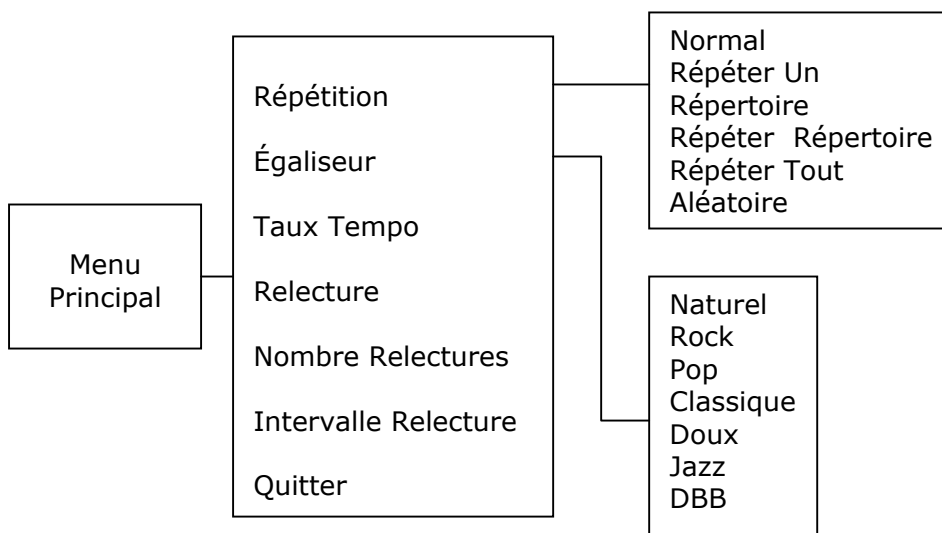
Menu Principal

Répétition
Égaliseur
Taux Tempo
Relecture
Nombre Relectures
Intervalle Relecture
Quitter

Normal
Répéter Un
Répertoire
Répéter Répertoire
Répéter Tout
Aléatoire

Naturel
Rock
Pop
Classique
Doux
Jazz
DBB